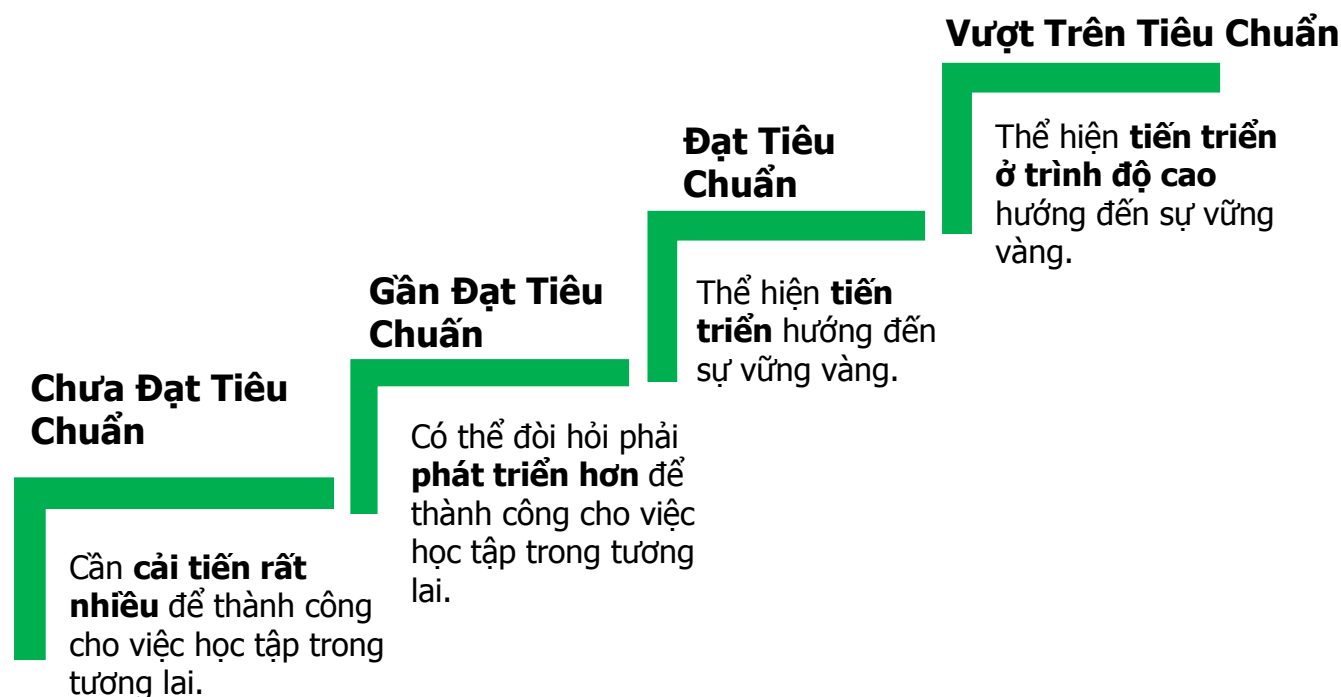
Chưa Đạt Tiêu Chuẩn

Cần **cải tiến rất nhiều** để thành công cho việc học tập trong tương lai.

Gần Đạt Tiêu Chuẩn

Có thể đòi hỏi phải **phát triển hơn** để thành công cho việc học tập trong tương lai.

Đạt Tiêu Chuẩn

Thể hiện **tiến triển** hướng đến sự vững vàng.

Vượt Trên Tiêu Chuẩn

Thể hiện **tiến triển ở trình độ cao** hướng đến sự vững vàng.